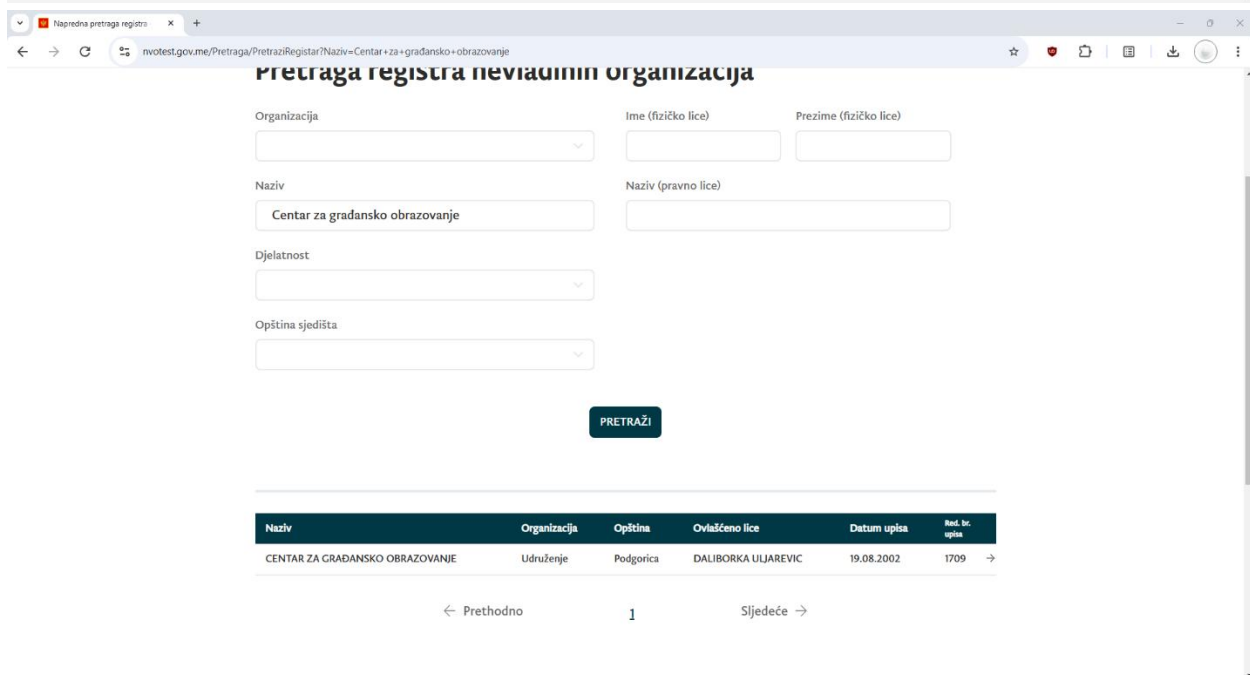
Napredna pretraga registra ×

nvotest.gov.me/Pretraga/PretraziRegistar?Naziv=Centar+za+građansko+obrazovanje

Pretraga registra nevladinih organizacija

Organizacija

Ime (fizičko lice)

Prezime (fizičko lice)

Naziv

Centar za građansko obrazovanje

Naziv (pravno lice)

Djelatnost

Opština sjedišta

PRETRAŽI

| Naziv | Organizacija | Opština | Ovlašćeno lice | Datum upisa | Red. br. upisa |
|---|---|---|---|---|---|
| CENTAR ZA GRAĐANSKO OBRAZOVANJE | Udruženje | Podgorica | DALIBORKA ULJAREVIC | 19.08.2002 | 1709 → |

← Prethodno 1 Sljedeće →